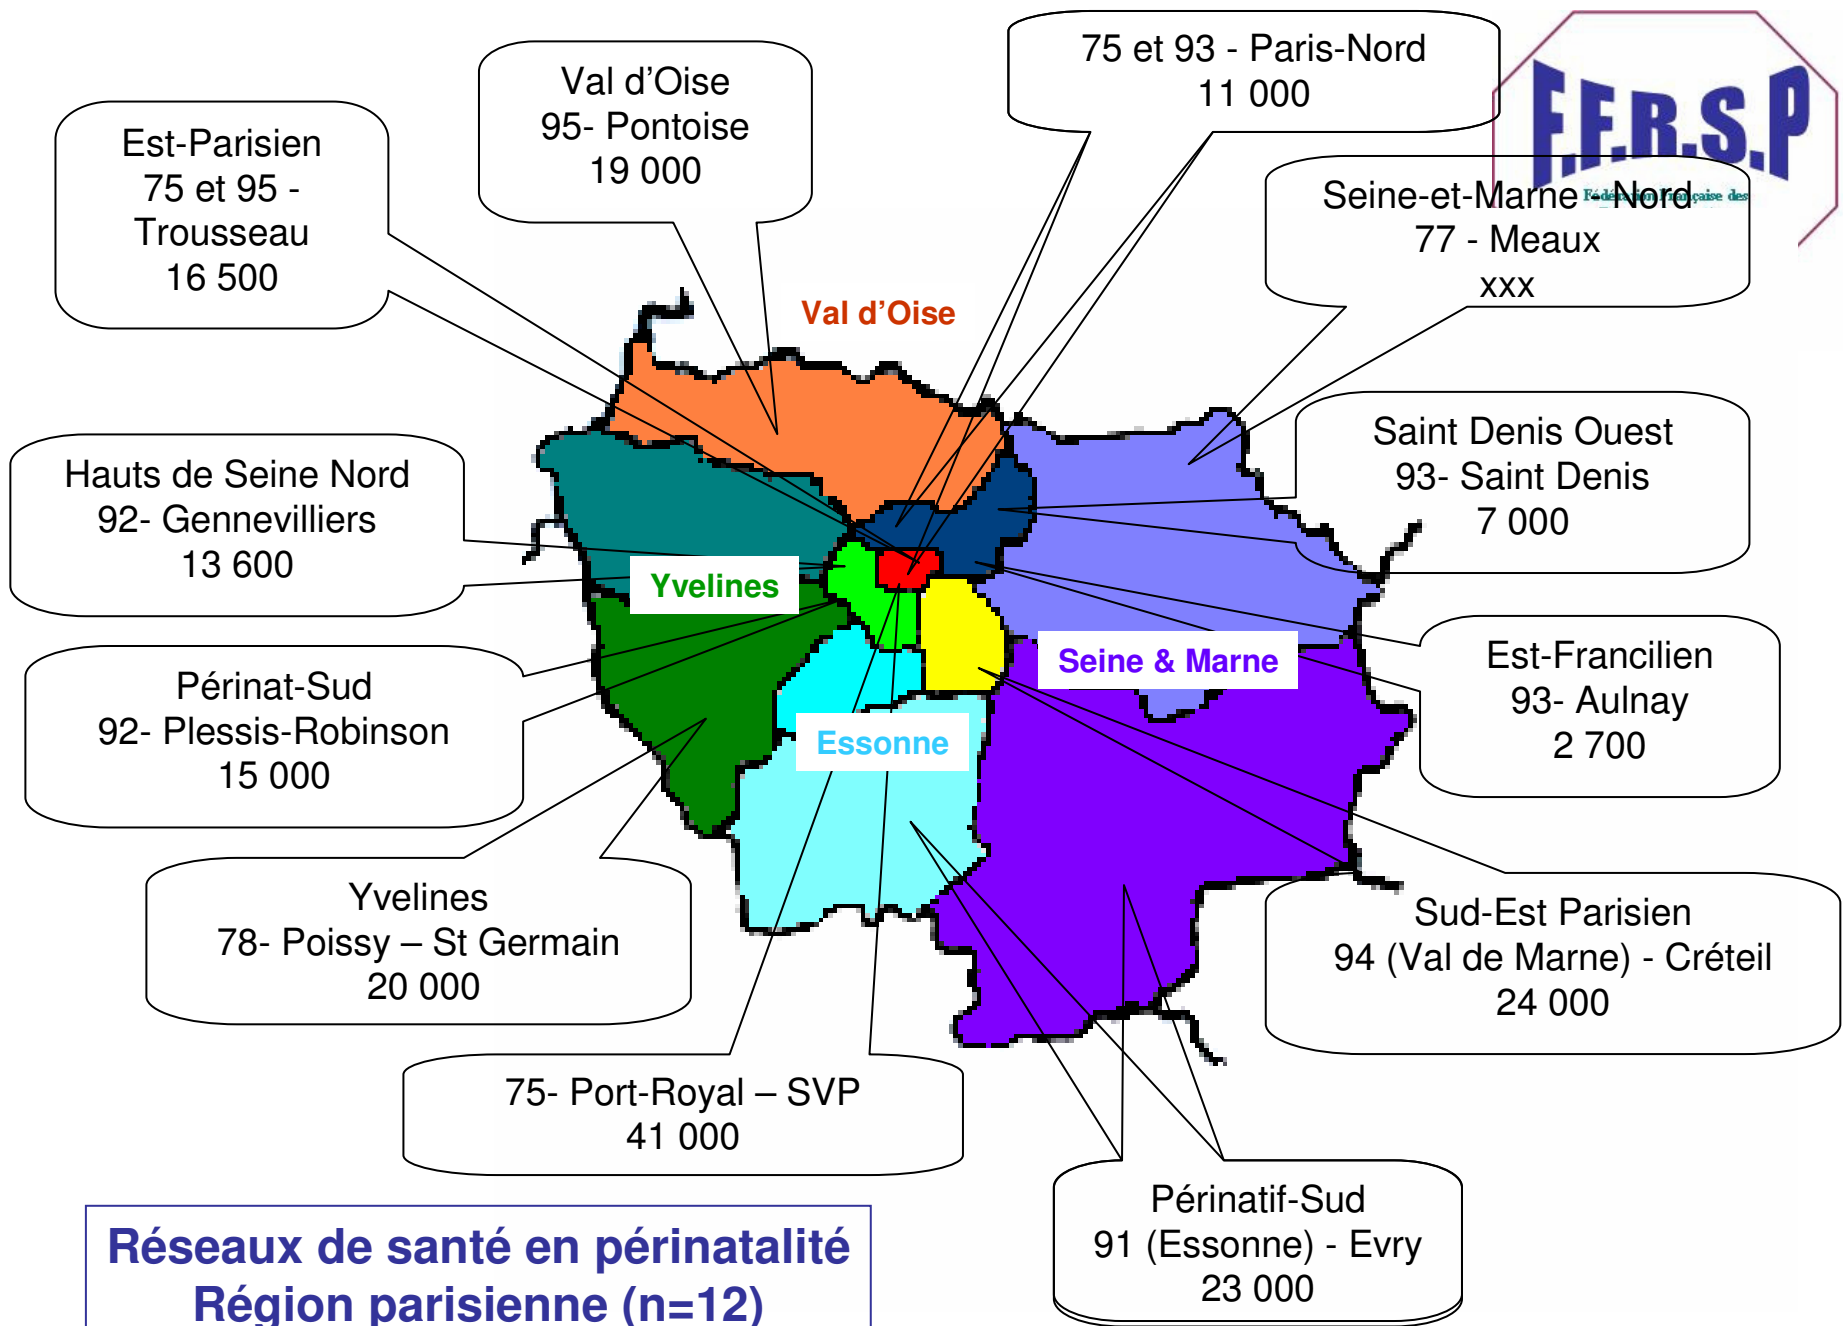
Est-Parisien
75 et 95 -
Trousseau
16 500

Val d'Oise
95- Pontoise
19 000

75 et 93 - Paris-Nord
11 000

F.F.R.S.P
Fédération française des

Seine-et-Marne - Nord
77 - Meaux
xxx

Val d'Oise

Hauts de Seine Nord
92- Gennevilliers
13 600

Saint Denis Ouest
93- Saint Denis
7 000

Yvelines

Périnat-Sud
92- Plessis-Robinson
15 000

Seine & Marne

Est-Francilien
93- Aulnay
2 700

Essonne

Yvelines
78- Poissy – St Germain
20 000

Sud-Est Parisien
94 (Val de Marne) - Créteil
24 000

75- Port-Royal – SVP
41 000

Périnatif-Sud
91 (Essonne) - Evry
23 000

Réseaux de santé en périnatalité
Région parisienne (n=12)